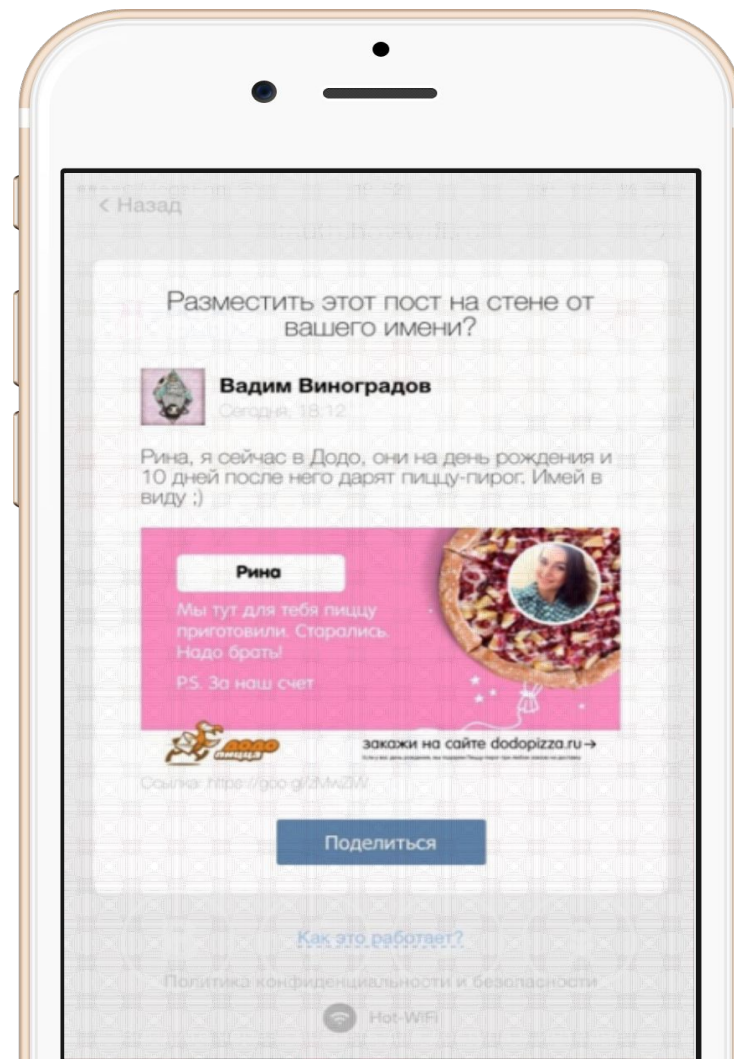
< Назад

Разместить этот пост на стене от вашего имени?

Вадим Виноградов
Сегодня, 18:12

Рина, я сейчас в Додо, они на день рождения и 10 дней после него дарят пиццу-пирог. Имей в виду ;)

Рина

Мы тут для тебя пиццу приготовили. Старались. Надо брать!

P.S. За наш счет

Додо пицца

закажи на сайте dodopizza.ru →

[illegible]

Ссылка: https://goo.gl/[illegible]

Поделиться

Как это работает?

Политика конфиденциальности и безопасности

Hot-WiFi